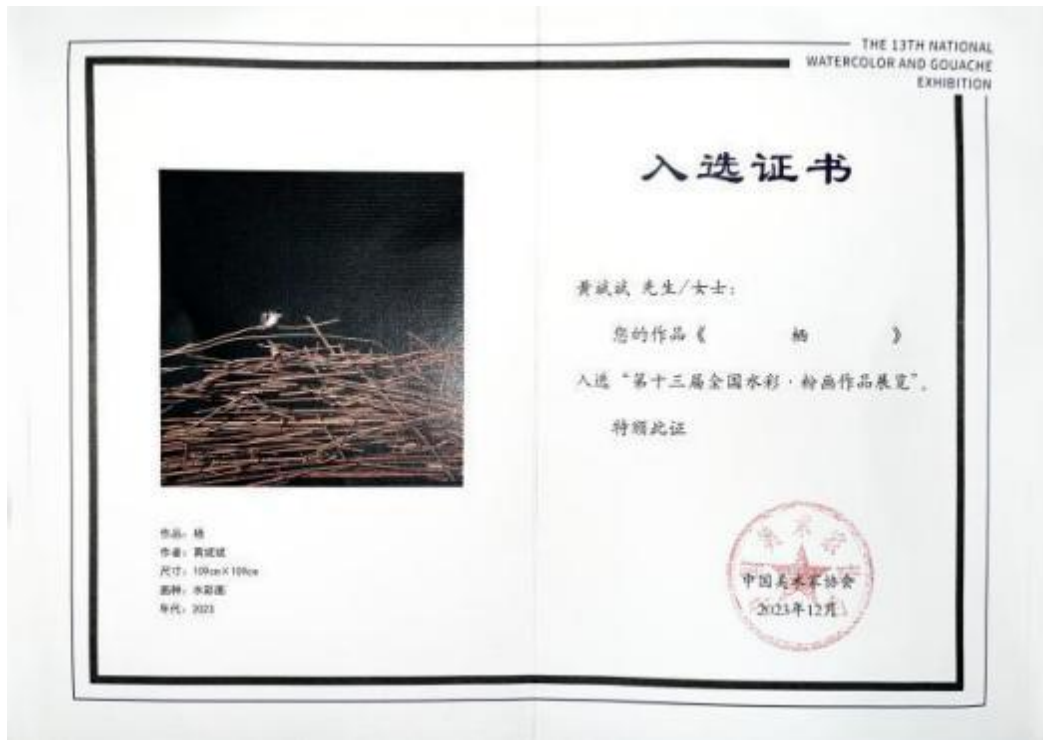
THE 13TH NATIONAL WATERCOLOR AND GOUACHE EXHIBITION

作品：栖
作者：黄斌斌
尺寸：109cm×109cm
画种：水彩画
年代：2023

入选证书

黄斌斌 先生/女士：

您的作品《 栖 》

入选"第十三届全国水彩·粉画作品展览"。

特颁此证

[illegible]

中国美术家协会
2023年12月